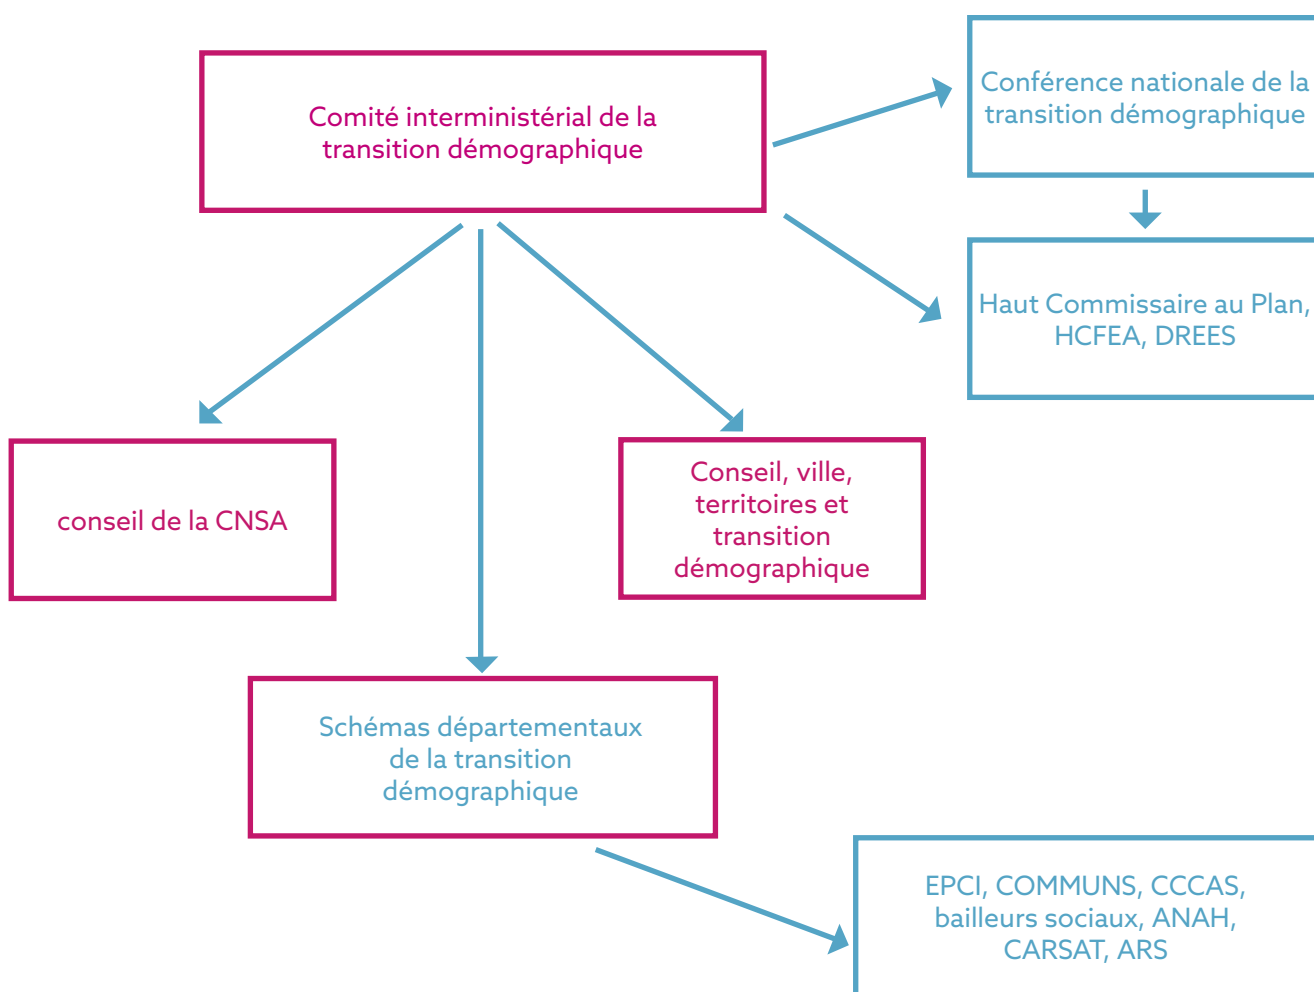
Comité interministérial de la transition démographique

Conférence nationale de la transition démographique

Haut Commissaire au Plan, HCFEA, DREES

conseil de la CNSA

Conseil, ville, territoires et transition démographique

Schémas départementaux de la transition démographique

EPCI, COMMUNS, CCCAS, bailleurs sociaux, ANAH, CARSAT, ARS